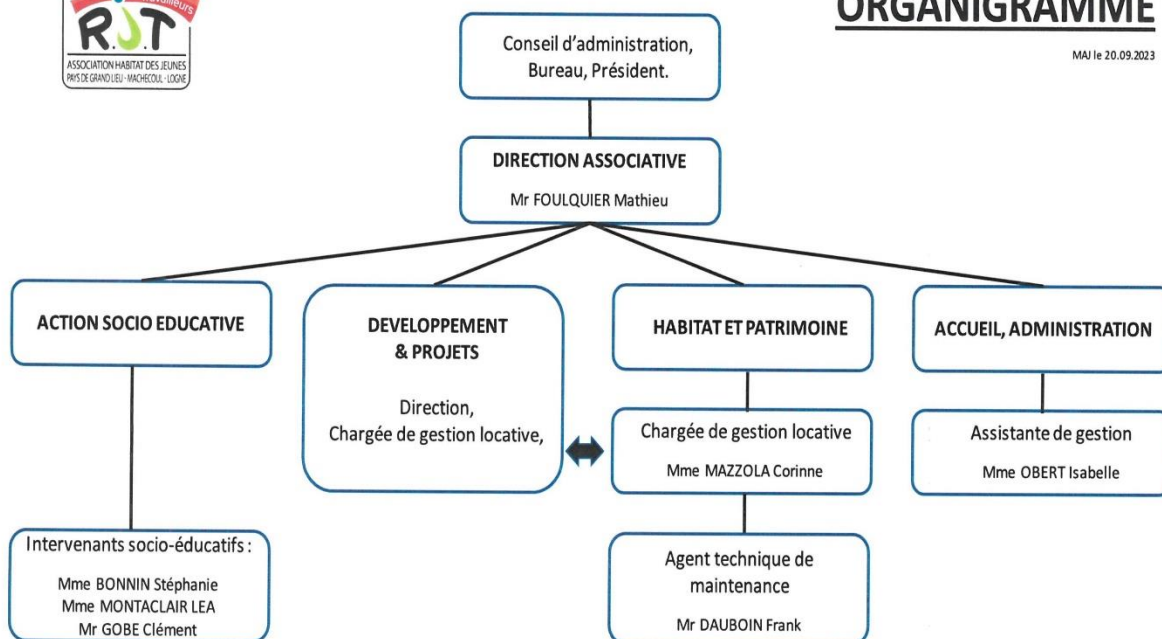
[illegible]availleurs
RJT
ASSOCIATION HABITAT DES JEUNES
PAYS DE GRAND LIEU - MACHECOUL - LOGNE

ORGANIGRAMME

MAJ le 20.09.2023

Conseil d'administration, Bureau, Président.

DIRECTION ASSOCIATIVE
Mr FOULQUIER Mathieu

ACTION SOCIO EDUCATIVE

DEVELOPPEMENT & PROJETS

Direction,
Chargée de gestion locative,

HABITAT ET PATRIMOINE

ACCUEIL, ADMINISTRATION

Chargée de gestion locative
Mme MAZZOLA Corinne

Assistante de gestion
Mme OBERT Isabelle

Intervenants socio-éducatifs :
Mme BONNIN Stéphanie
Mme MONTACLAIR LEA
Mr GOBE Clément

Agent technique de maintenance
Mr DAUBOIN Frank